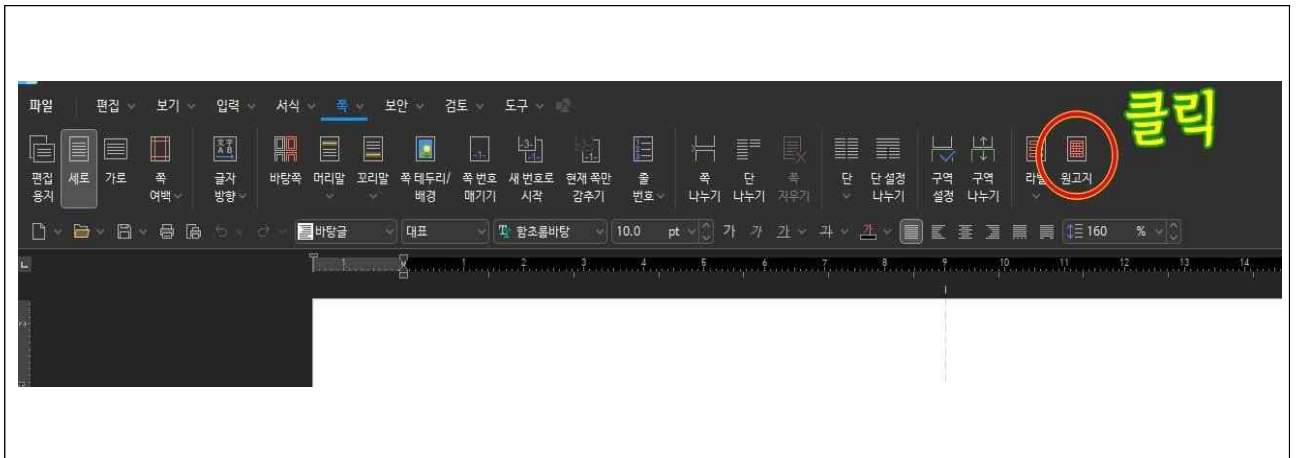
파일 편집 보기 입력 서식 쪽 보안 검토 도구

클릭

편집 용지 세로 가로 쪽 여백 글자 방향 바탕쪽 머리말 꼬리말 쪽 테두리/배경 쪽 번호 매기기 새 번호로 시작 현재 쪽만 감추기 줄 번호 쪽 나누기 단 나누기 쪽 지우기 단 단 설정 나누기 구역 설정 구역 나누기 라벨 원고지

바탕글 대표 함초롬바탕 10.0 pt 가 가 가 가 가 160 %

1 2 3 4 5 6 7 8 9 10 11 12 13 14